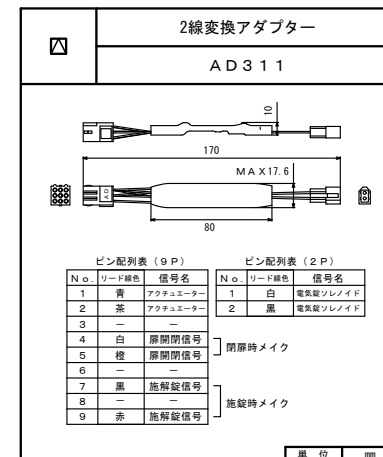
2線変換アダプター

AD311

10

170

MAX17.6

AD

80

ピン配列表（9P）

| No. | リード線色 | 信号名 |
|---|---|---|
| 1 | 青 | アクチュエーター |
| 2 | 茶 | アクチュエーター |
| 3 | ― | ― |
| 4 | 白 | 扉開閉信号 |
| 5 | 橙 | 扉開閉信号 |
| 6 | ― | ― |
| 7 | 黒 | 施解錠信号 |
| 8 | ― | ― |
| 9 | 赤 | 施解錠信号 |

閉扉時メイク

施錠時メイク

ピン配列表（2P）

| No. | リード線色 | 信号名 |
|---|---|---|
| 1 | 白 | 電気錠ソレノイド |
| 2 | 黒 | 電気錠ソレノイド |

単位 mm